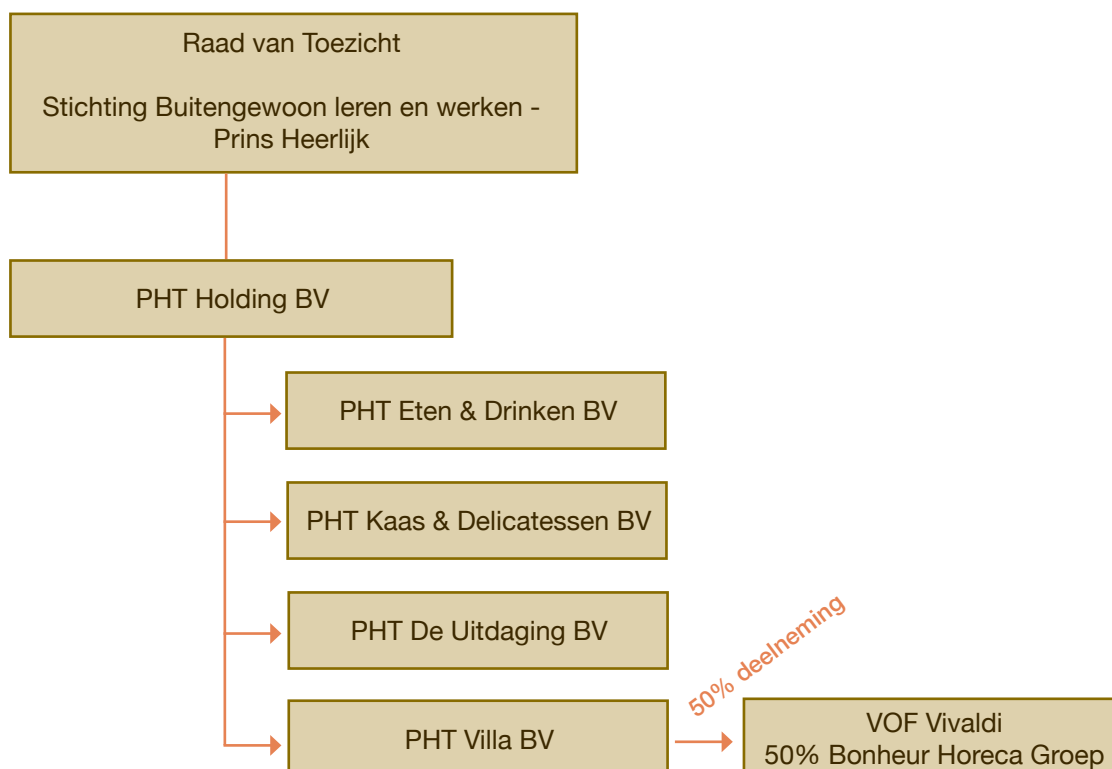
Raad van Toezicht

Stichting Buitengewoon leren en werken - Prins Heerlijk

PHT Holding BV

PHT Eten & Drinken BV

PHT Kaas & Delicatessen BV

PHT De Uitdaging BV

PHT Villa BV

50% deelneming

VOF Vivaldi
50% Bonheur Horeca Groep